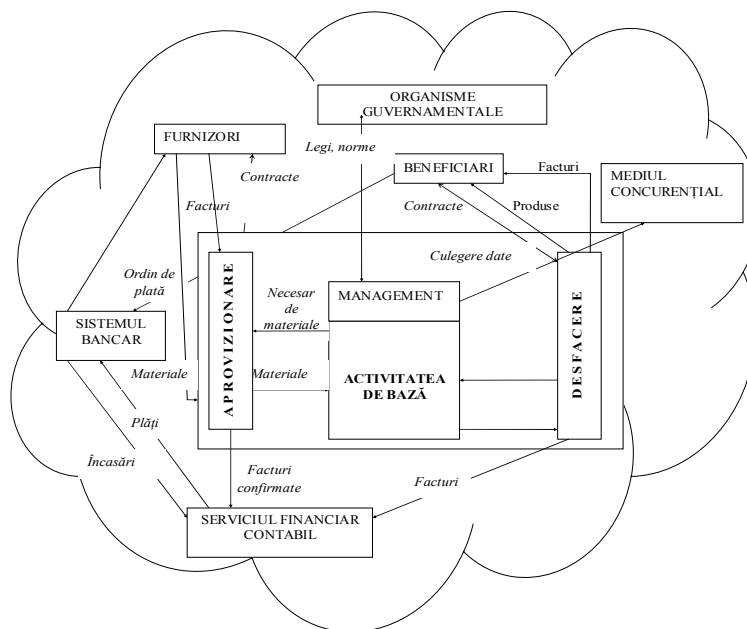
ORGANISME GUVERNAMENTALE

FURNIZORI

Legi, norme

Contracte

BENEFICIARI

Facturi

MEDIUL CONCURENȚIAL

Facturi

Contracte

Produse

Culegere date

Ordin de plată

SISTEMUL BANCAR

APROVIZIONARE

Necesar de materiale

MANAGEMENT

DESFACERE

Materiale

Materiale

ACTIVITATEA DE BAZĂ

Plăți

Încasări

Facturi confirmate

Facturi

SERVICIUL FINANCIAR CONTABIL